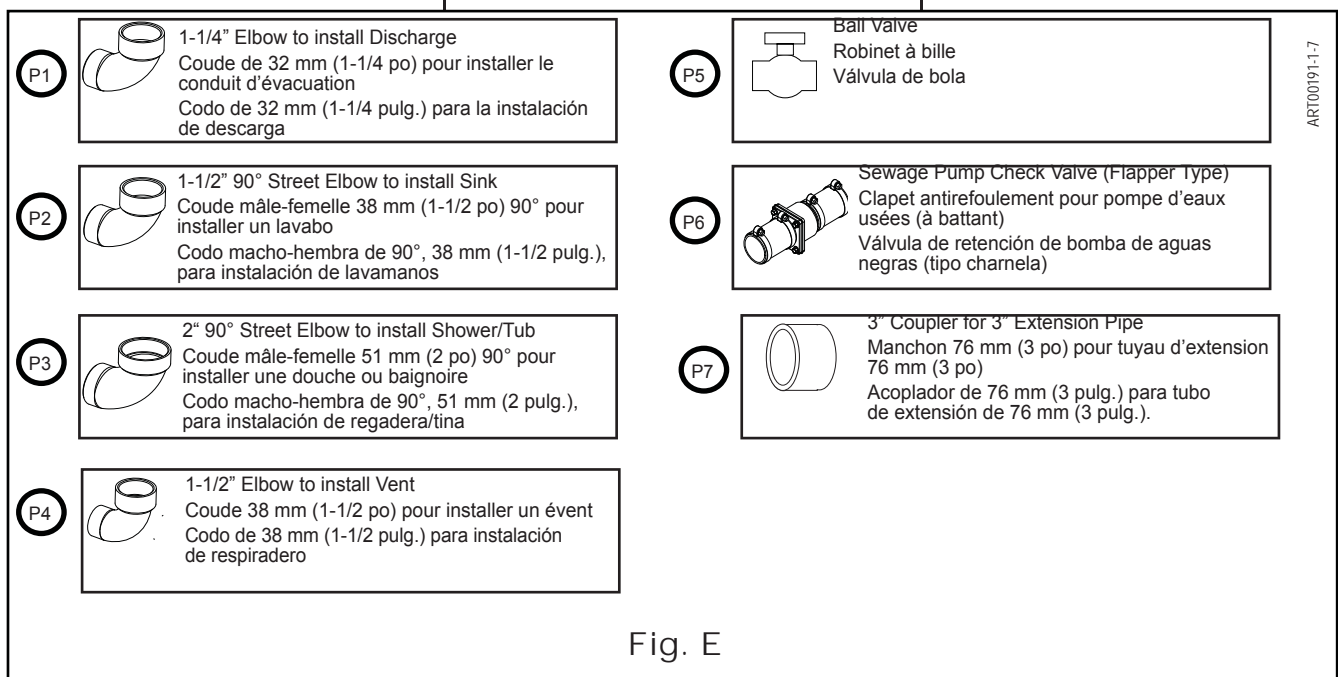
P1
1-1/4" Elbow to install Discharge
Coude de 32 mm (1-1/4 po) pour installer le conduit d'évacuation
Codo de 32 mm (1-1/4 pulg.) para la instalación de descarga

P2
1-1/2" 90° Street Elbow to install Sink
Coude mâle-femelle 38 mm (1-1/2 po) 90° pour installer un lavabo
Codo macho-hembra de 90°, 38 mm (1-1/2 pulg.), para instalación de lavamanos

P3
2" 90° Street Elbow to install Shower/Tub
Coude mâle-femelle 51 mm (2 po) 90° pour installer une douche ou baignoire
Codo macho-hembra de 90°, 51 mm (2 pulg.), para instalación de regadera/tina

P4
1-1/2" Elbow to install Vent
Coude 38 mm (1-1/2 po) pour installer un évent
Codo de 38 mm (1-1/2 pulg.) para instalación de respiradero

P5
Ball Valve
Robinet à bille
Válvula de bola

P6
Sewage Pump Check Valve (Flapper Type)
Clapet antirefoulement pour pompe d'eaux usées (à battant)
Válvula de retención de bomba de aguas negras (tipo charnela)

P7
3" Coupler for 3" Extension Pipe
Manchon 76 mm (3 po) pour tuyau d'extension 76 mm (3 po)
Acoplador de 76 mm (3 pulg.) para tubo de extensión de 76 mm (3 pulg.).

ART00191-1-7

Fig. E